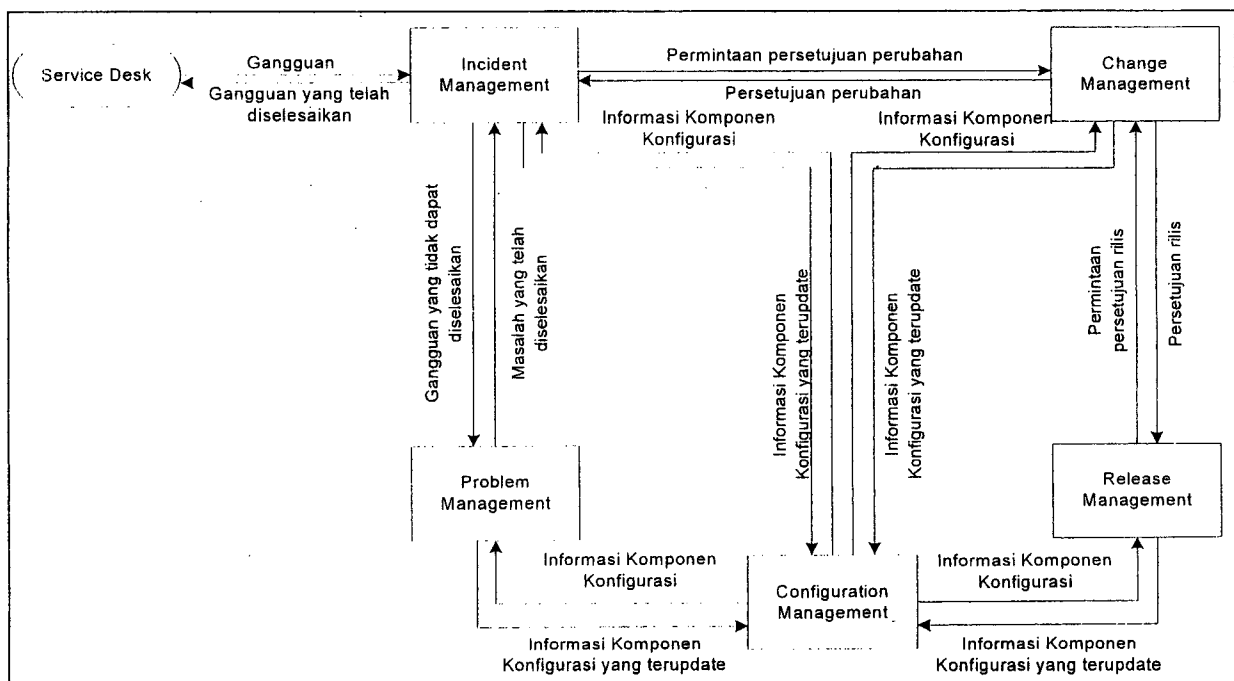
Service Desk

Gangguan

Gangguan yang telah diselesaikan

Incident Management

Permintaan persetujuan perubahan

Persetujuan perubahan

Change Management

Informasi Komponen Konfigurasi

Informasi Komponen Konfigurasi

Gangguan yang tidak dapat diselesaikan

Masalah yang telah diselesaikan

Informasi Komponen Konfigurasi yang terupdate

Informasi Komponen Konfigurasi yang terupdate

Permintaan persetujuan rilis

Persetujuan rilis

Problem Management

Release Management

Informasi Komponen Konfigurasi

Configuration Management

Informasi Komponen Konfigurasi

Informasi Komponen Konfigurasi yang terupdate

Informasi Komponen Konfigurasi yang terupdate